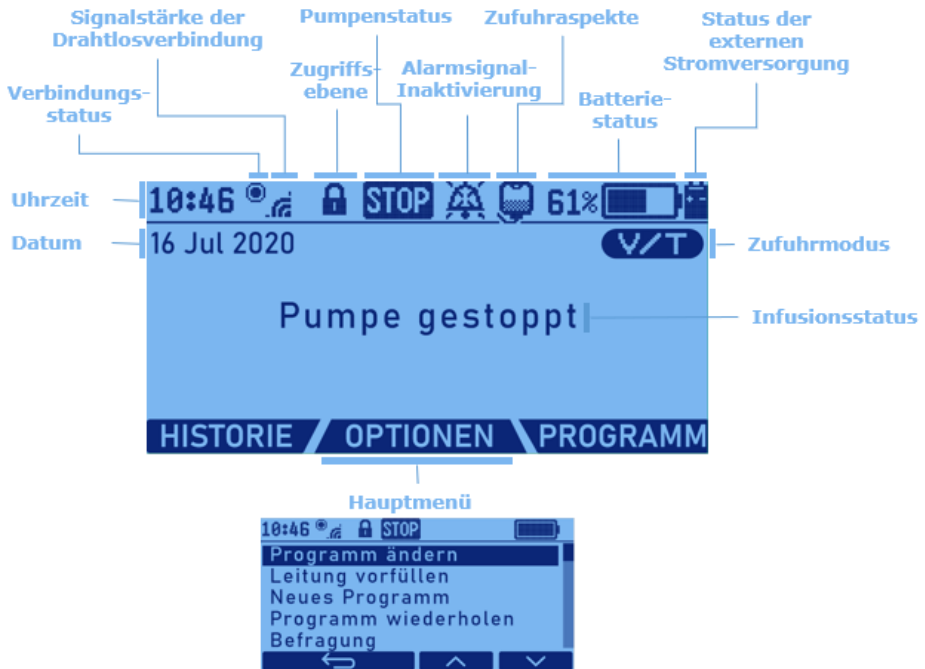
Signalstärke der Drahtlosverbindung

Pumpenstatus

Zufuhraspekte

Status der externen Stromversorgung

Verbindungsstatus

Zugriffsebene

Alarmsignal-Inaktivierung

Batteriestatus

Uhrzeit

10:46

STOP

61%

Datum

16 Jul 2020

V/T

Zufuhrmodus

Pumpe gestoppt

Infusionsstatus

HISTORIE

OPTIONEN

PROGRAMM

Hauptmenü

10:46

STOP

Programm ändern
Leitung vorfüllen
Neues Programm
Programm wiederholen
Befragung